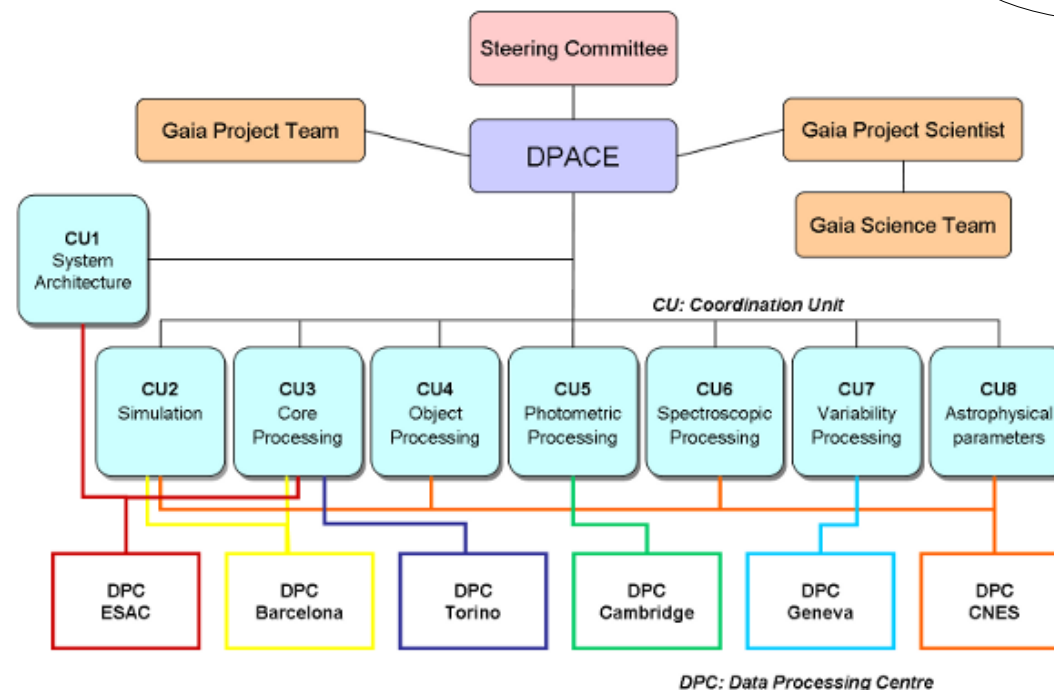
Steering Committee

Gaia Project Team

DPACE

Gaia Project Scientist

Gaia Science Team

CU1
System
Architecture

CU: Coordination Unit

CU2
Simulation

CU3
Core
Processing

CU4
Object
Processing

CU5
Photometric
Processing

CU6
Spectroscopic
Processing

CU7
Variability
Processing

CU8
Astrophysical
parameters

DPC
ESAC

DPC
Barcelona

DPC
Torino

DPC
Cambridge

DPC
Geneva

DPC
CNES

DPC: Data Processing Centre